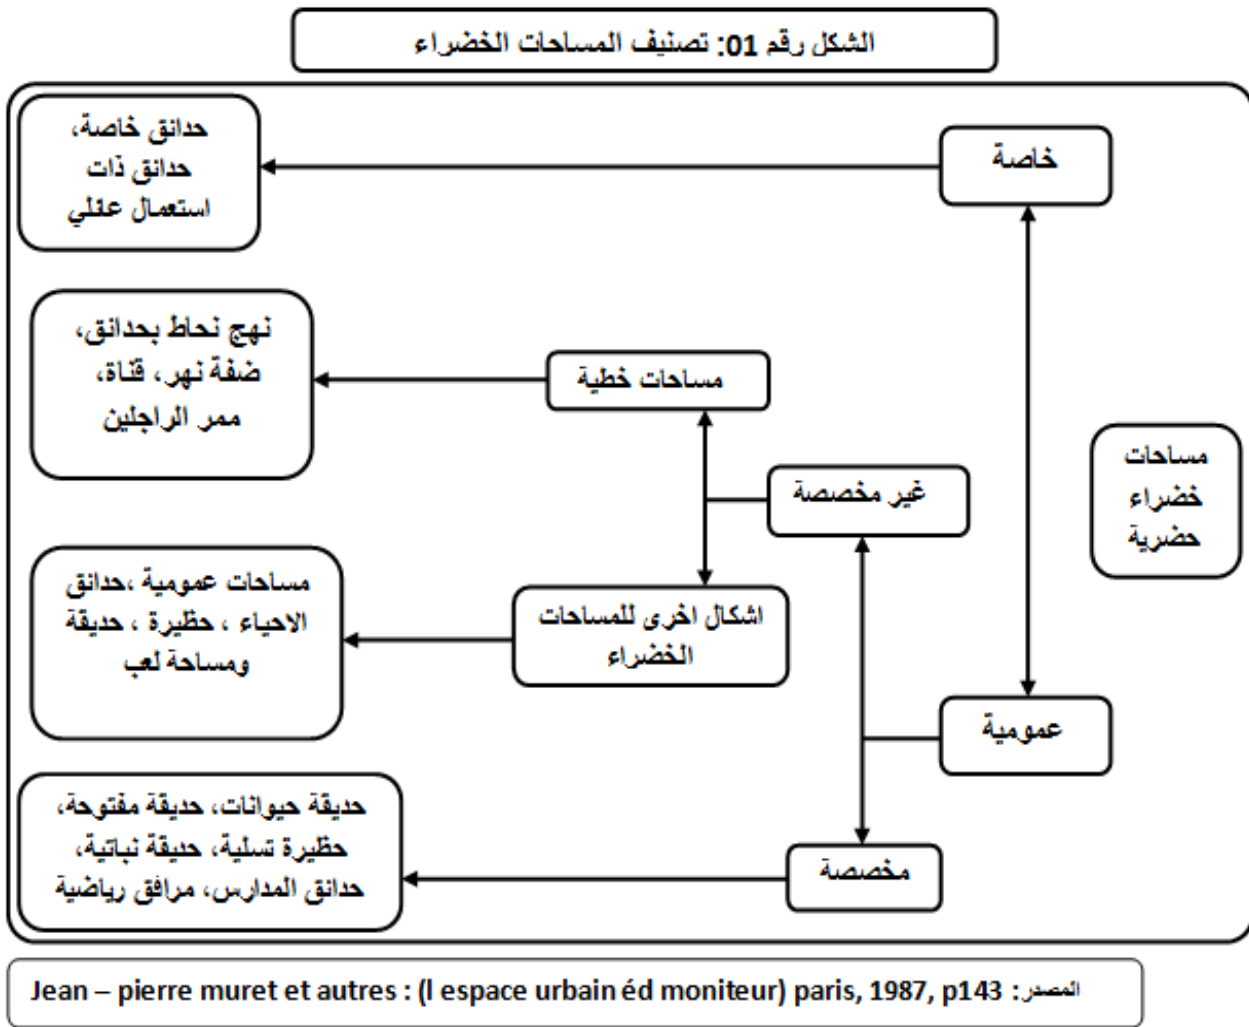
الشكل رقم 01: تصنيف المساحات الخضراء

مساحات خضراء حضرية

خاصة

حدائق خاصة، حدائق ذات استعمال عائلي

عمومية

غير مخصصة

مساحات خطية

نهج نحاط بحدائق، ضفة نهر، قناة، ممر الراجلين

اشكال اخرى للمساحات الخضراء

مساحات عمومية ،حدائق الاحياء ، حظيرة ، حديقة ومساحة لعب

مخصصة

حديقة حيوانات، حديقة مفتوحة، حظيرة تسلية، حيقة نباتية، حدائق المدارس، مرافق رياضية

المصدر: Jean – pierre muret et autres : (l espace urbain éd moniteur) paris, 1987, p143